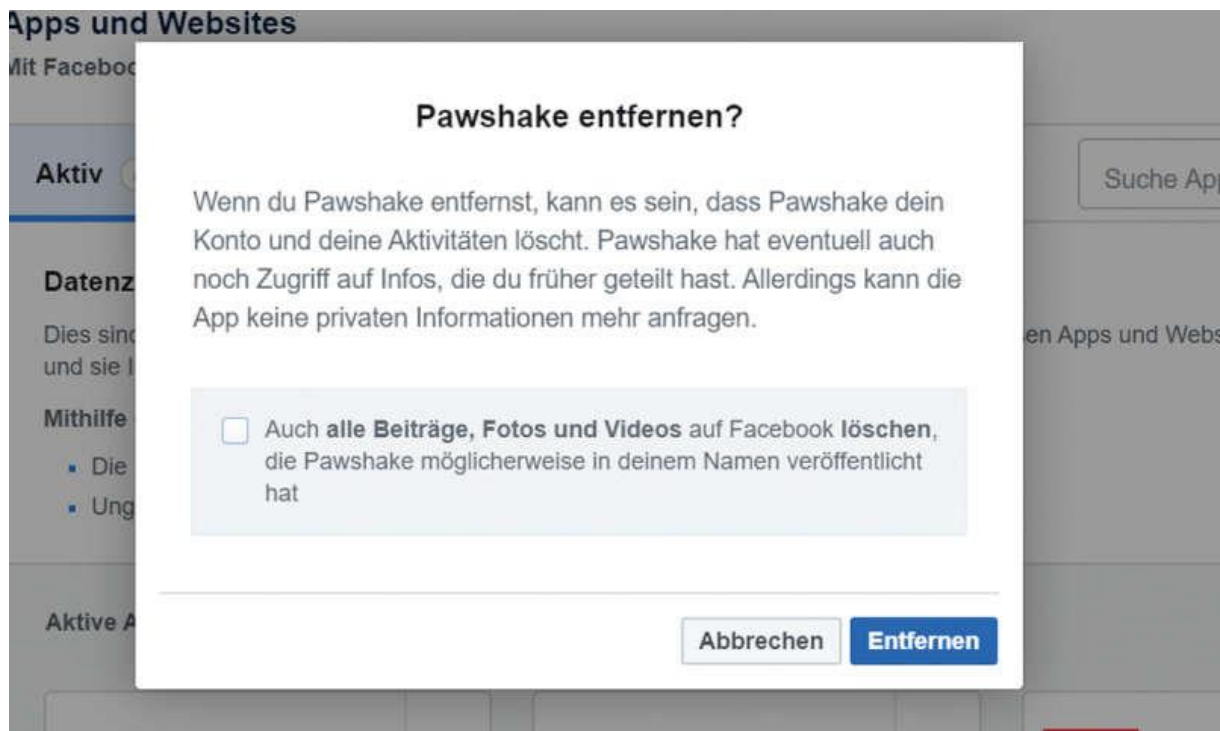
Apps und Websites

Mit Faceboo

Aktiv

Suche App

Datenz

Dies sind

und sie l

Mithilfe

- Die

- Ung

Aktive A

en Apps und Webs

Pawshake entfernen?

Wenn du Pawshake entfernst, kann es sein, dass Pawshake dein Konto und deine Aktivitäten löscht. Pawshake hat eventuell auch noch Zugriff auf Infos, die du früher geteilt hast. Allerdings kann die App keine privaten Informationen mehr anfragen.

Auch **alle Beiträge, Fotos und Videos** auf Facebook **löschen**, die Pawshake möglicherweise in deinem Namen veröffentlicht hat

Abbrechen

Entfernen